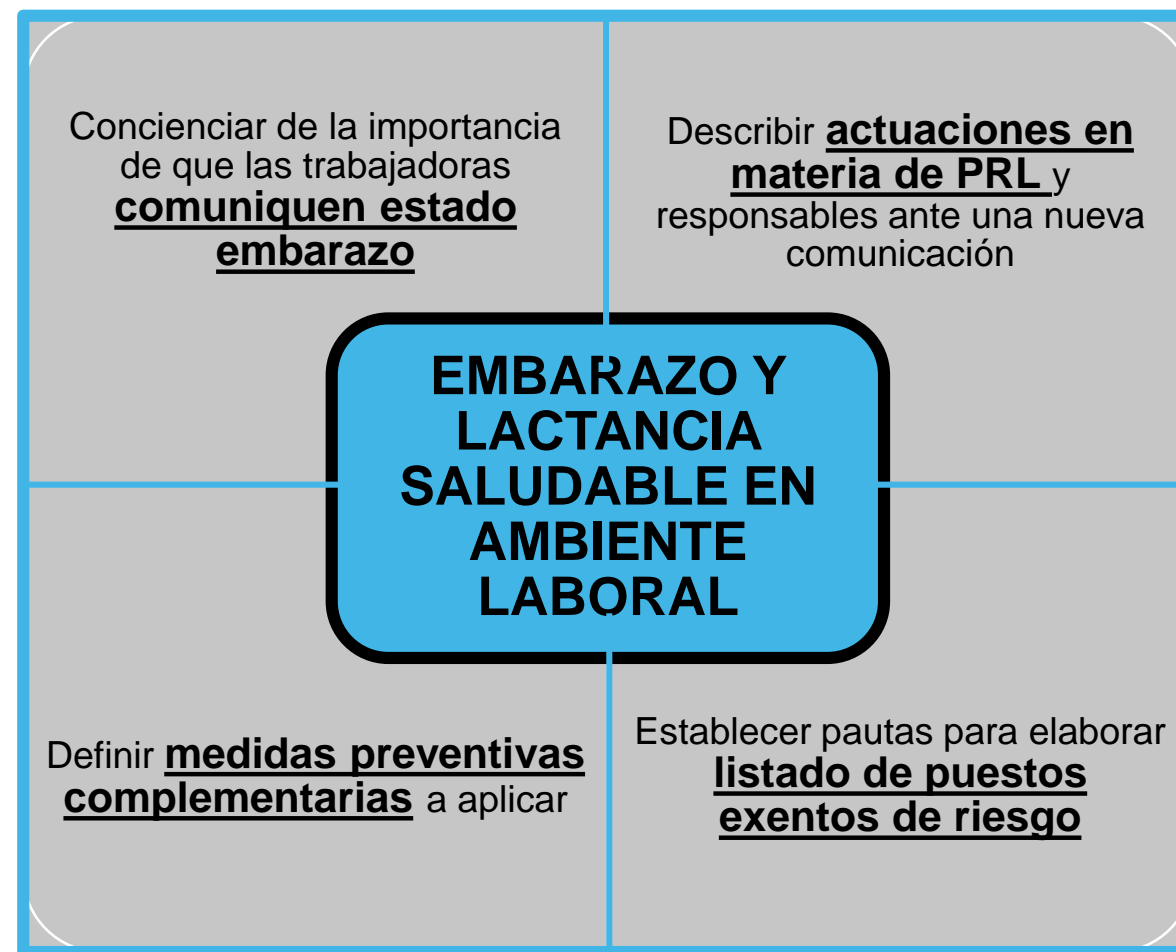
Concienciar de la importancia de que las trabajadoras **comuniquen estado embarazo**

Describir **actuaciones en materia de PRL** y responsables ante una nueva comunicación

EMBARAZO Y LACTANCIA SALUDABLE EN AMBIENTE LABORAL

Definir **medidas preventivas complementarias** a aplicar

Establecer pautas para elaborar **listado de puestos exentos de riesgo**